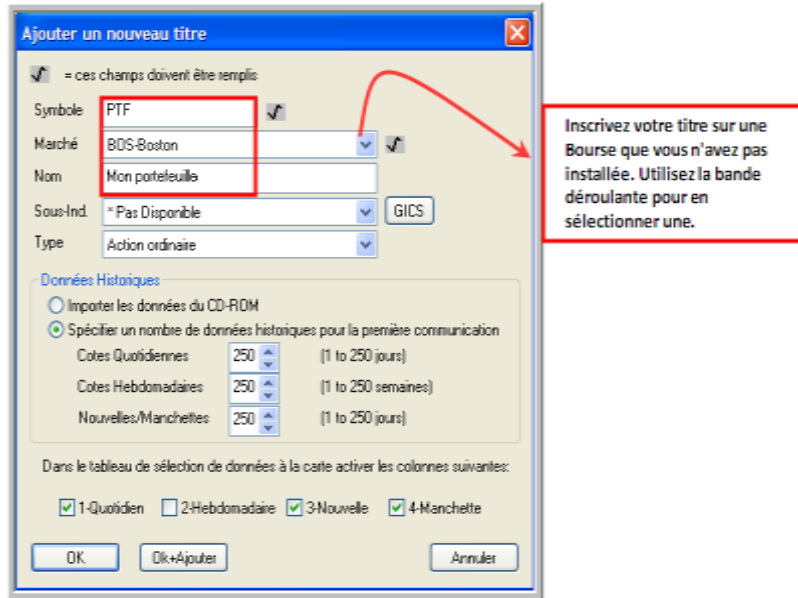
Ajouter un nouveau titre

= ces champs doivent être remplis

Symbole PTF

Marché BDS-Boston

Nom Mon porteleuille

Sous-Ind. * Pas Disponible GICS

Type Action ordinaire

Données Historiques

Importer les données du CD-ROM

Spécifier un nombre de données historiques pour la première communication

Cotes Quotidiennes 250 (1 to 250 jours)

Cotes Hebdomadaires 250 (1 to 250 semaines)

Nouvelles/Manchettes 250 (1 to 250 jours)

Dans le tableau de sélection de données à la carte activer les colonnes suivantes:

1-Quotidien 2-Hebdomadaire 3-Nouvelle 4-Manchette

OK Ok+Ajouter Annuler

Inscrivez votre titre sur une Bourse que vous n'avez pas installée. Utilisez la bande déroulante pour en sélectionner une.